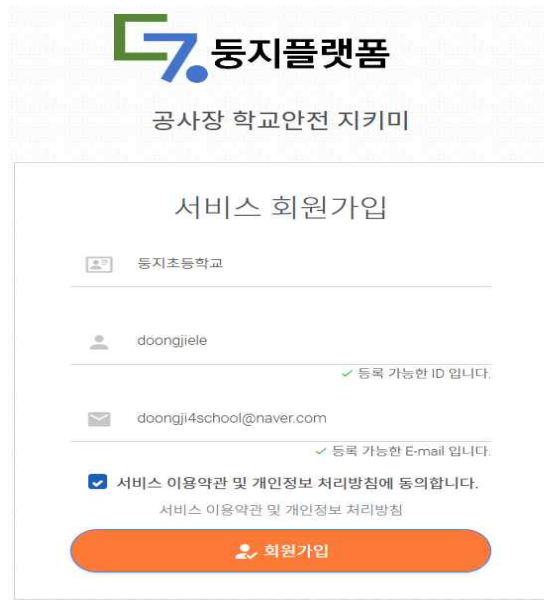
둥지플랫폼

공사장 학교안전 지키미

서비스 회원가입

둥지초등학교

doongjiele

✓ 등록 가능한 ID 입니다.

doongji4school@naver.com

✓ 등록 가능한 E-mail 입니다.

서비스 이용약관 및 개인정보 처리방침에 동의합니다.

서비스 이용약관 및 개인정보 처리방침

회원가입